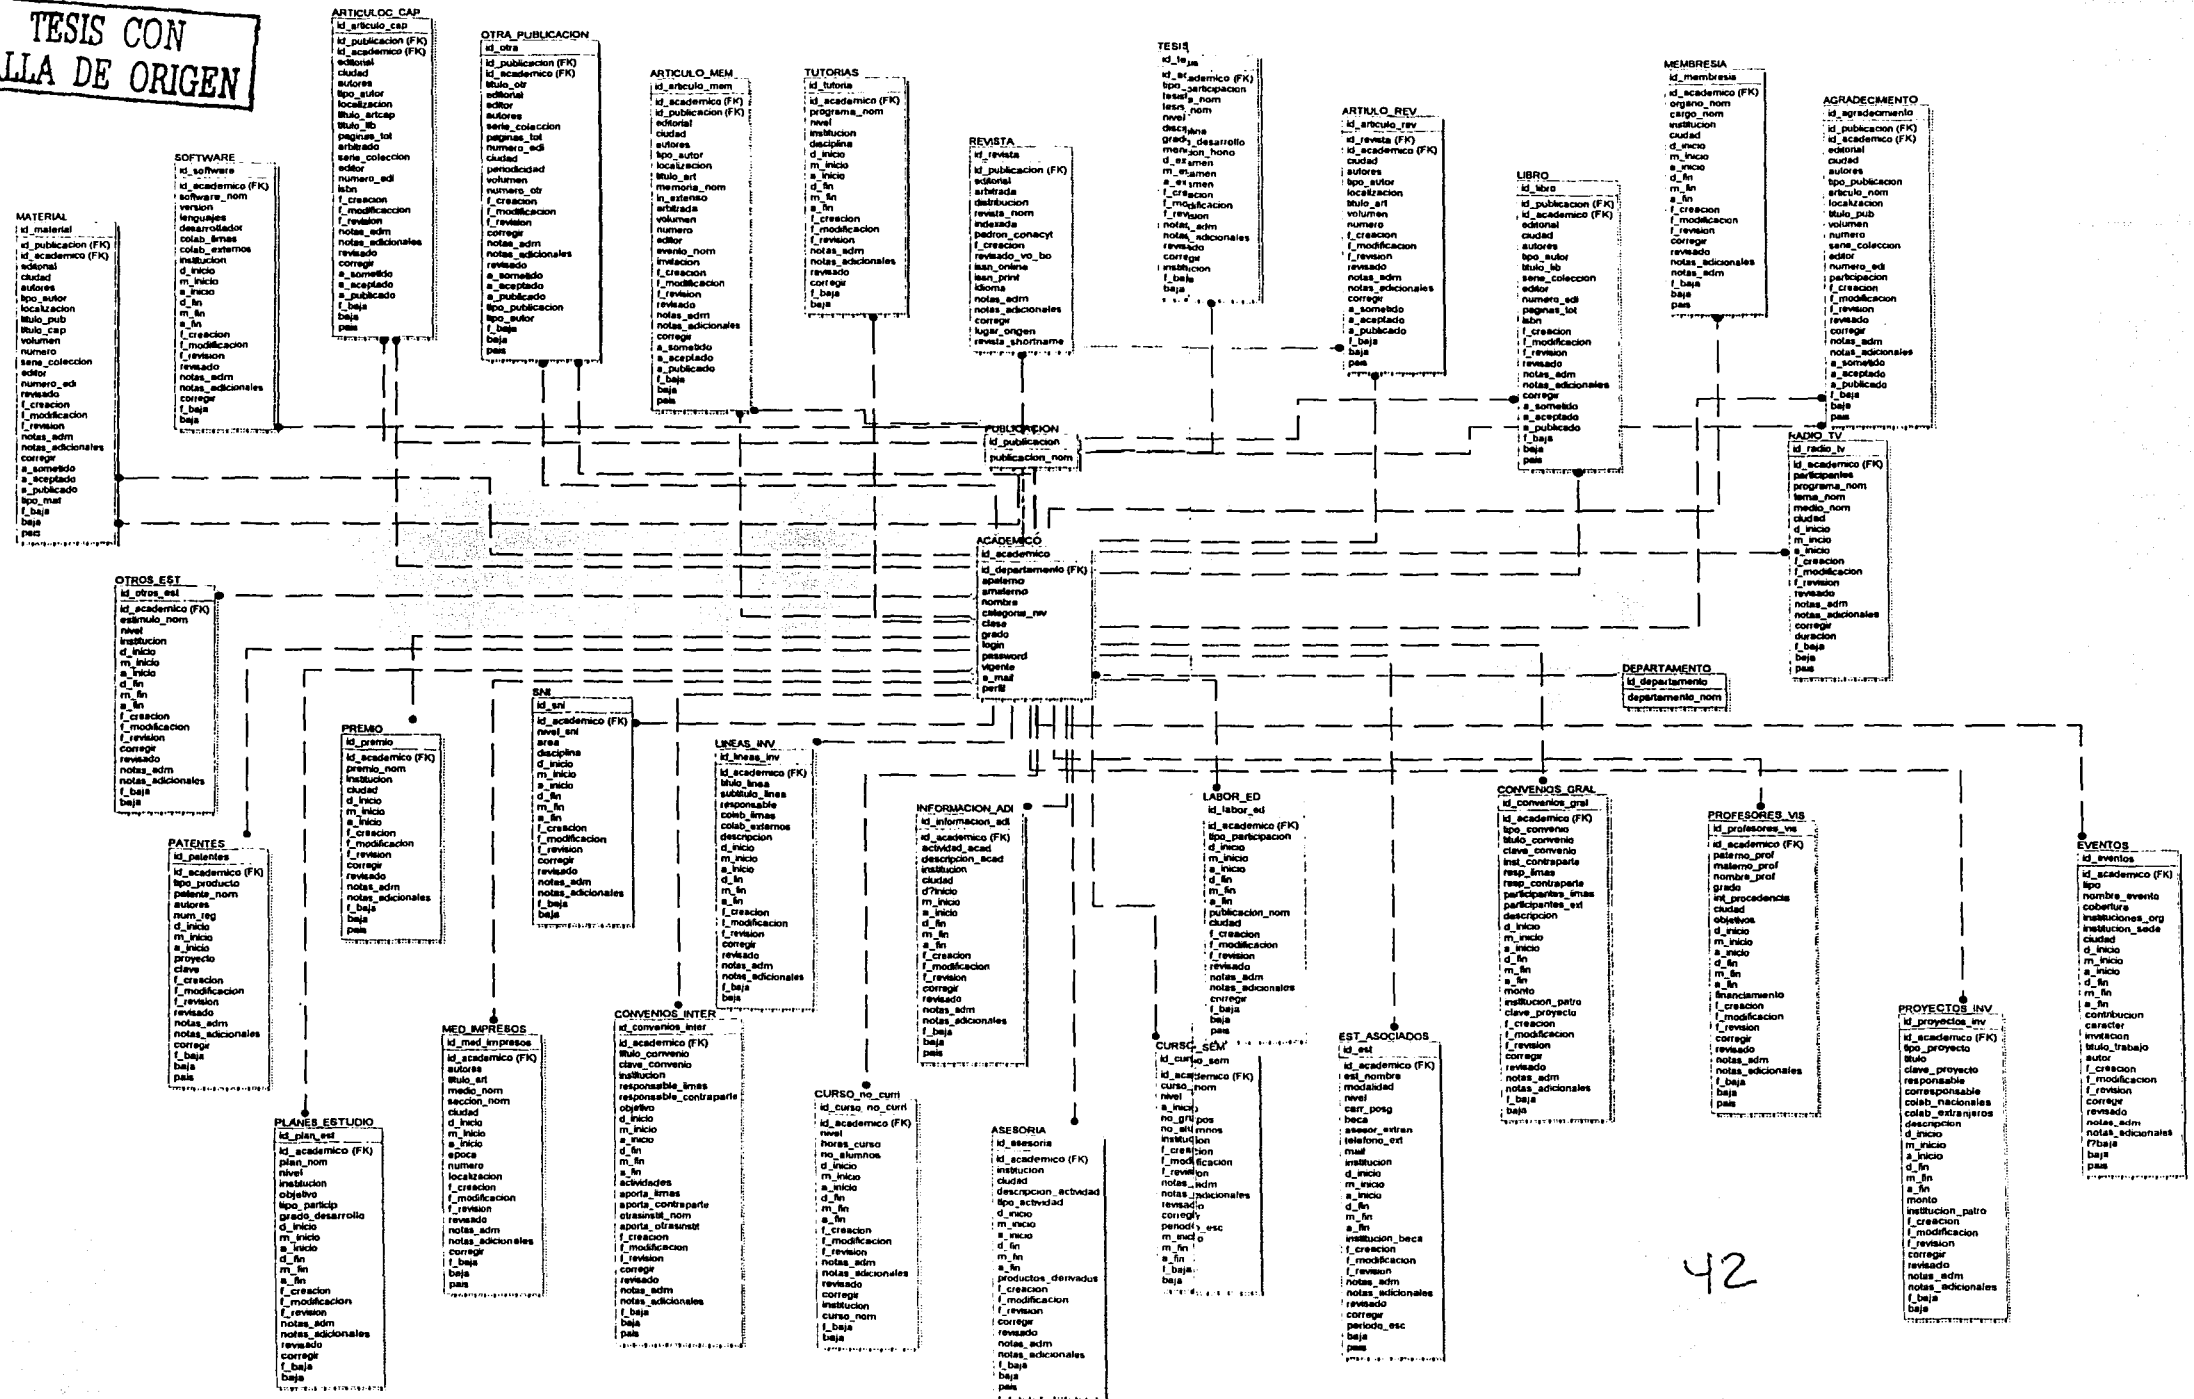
TESIS CON
LLA DE ORIGEN

ARTICULOC_CAP
id_articulo_cap
id_publicacion (FK)
id_academico (FK)
editorial
ciudad
autores
tipo_autor
localizacion
titulo_artcap
titulo_lib
paginas_tot
arbitrado
serie_coleccion
editor
numero_edi
isbn
f_creacion
f_modificacion
f_revision
notas_adm
notas_adicionales
revisado
corregir
a_sometido
a_aceptado
a_publicado
f_baja
baja
pais

OTRA_PUBLICACION
id_otra
id_publicacion (FK)
id_academico (FK)
titulo_otr
editorial
editor
autores
serie_coleccion
paginas_tot
numero_edi
ciudad
periodicidad
volumen
numero_otr
f_creacion
f_modificacion
f_revision
corregir
notas_adm
notas_adicionales
revisado
a_sometido
a_aceptado
a_publicado
tipo_publicacion
tipo_autor
f_baja
baja
pais

ARTICULO_MEM
id_articulo_mem
id_academico (FK)
id_publicacion (FK)
editorial
ciudad
autores
tipo_autor
localizacion
titulo_art
memoria_nom
in_extenso
arbitrada
volumen
numero
editor
evento_nom
invitacion
f_creacion
f_modificacion
f_revision
revisado
notas_adm
notas_adicionales
corregir
a_sometido
a_aceptado
a_publicado
f_baja
baja
pais

TUTORIAS
id_tutoria
id_academico (FK)
programa_nom
nivel
institucion
disciplina
d_inicio
m_inicio
a_inicio
d_fin
m_fin
a_fin
f_creacion
f_modificacion
f_revision
notas_adm
notas_adicionales
revisado
corregir
f_baja
baja

TESIS
id_tesis
id_academico (FK)
tipo_participacion
tesista_nom
tesis_nom
nivel
disciplina
grado_desarrollo
mencion_hono
d_examen
m_examen
a_examen
f_creacion
f_modificacion
f_revision
notas_adm
notas_adicionales
revisado
corregir
institucion
f_baja
baja

MEMBRESIA
id_membresia
id_academico (FK)
organo_nom
cargo_nom
institucion
ciudad
d_inicio
m_inicio
a_inicio
d_fin
m_fin
a_fin
f_creacion
f_modificacion
f_revision
corregir
revisado
notas_adicionales
notas_adm
f_baja
baja
pais

AGRADECIMIENTO
id_agradecimiento
id_publicacion (FK)
id_academico (FK)
editorial
ciudad
autores
tipo_publicacion
articulo_nom
localizacion
titulo_pub
volumen
numero
serie_coleccion
editor
numero_edi
participacion
f_creacion
f_modificacion
f_revision
revisado
corregir
notas_adm
notas_adicionales
a_sometido
a_aceptado
a_publicado
f_baja
baja
pais

SOFTWARE
id_software
id_academico (FK)
software_nom
version
lenguajes
desarrollador
colab_iimas
colab_externos
institucion
d_inicio
m_inicio
a_inicio
d_fin
m_fin
a_fin
f_creacion
f_modificacion
f_revision
revisado
notas_adm
notas_adicionales
corregir
f_baja
baja

REVISTA
id_revista
id_publicacion (FK)
editorial
arbitrada
distribucion
revista_nom
indexada
padron_conacyt
f_creacion
revisado_vo_bo
issn_online
issn_print
idioma
notas_adm
notas_adicionales
corregir
lugar_origen
revista_shortname

ARTIULO_REV
id_articulo_rev
id_revista (FK)
id_academico (FK)
ciudad
autores
tipo_autor
localizacion
titulo_art
volumen
numero
f_creacion
f_modificacion
f_revision
revisado
notas_adm
notas_adicionales
corregir
a_sometido
a_aceptado
a_publicado
f_baja
baja
pais

LIBRO
id_libro
id_publicacion (FK)
id_academico (FK)
editorial
ciudad
autores
tipo_autor
titulo_lib
serie_coleccion
editor
numero_edi
paginas_tot
isbn
f_creacion
f_modificacion
f_revision
revisado
notas_adm
notas_adicionales
corregir
a_sometido
a_aceptado
a_publicado
f_baja
baja
pais

MATERIAL
id_material
id_publicacion (FK)
id_academico (FK)
editorial
ciudad
autores
tipo_autor
localizacion
titulo_pub
titulo_cap
volumen
numero
serie_coleccion
editor
numero_edi
revisado
f_creacion
f_modificacion
f_revision
notas_adm
notas_adicionales
corregir
a_sometido
a_aceptado
a_publicado
tipo_mat
f_baja
baja
pais

PUBLICACION
id_publicacion
publicacion_nom

RADIO_TV
id_radio_tv
id_academico (FK)
participantes
programa_nom
tema_nom
medio_nom
ciudad
d_inicio
m_inicio
a_inicio
f_creacion
f_modificacion
f_revision
revisado
notas_adm
notas_adicionales
corregir
duracion
f_baja
baja
pais

ACADEMICO
id_academico
id_departamento (FK)
apaterno
amaterno
nombre
categoria_niv
clase
grado
login
password
vigente
e_mail
perfil

DEPARTAMENTO
id_departamento
departamento_nom

OTROS_EST
id_otros_est
id_academico (FK)
estimulo_nom
nivel
institucion
d_inicio
m_inicio
a_inicio
d_fin
m_fin
a_fin
f_creacion
f_modificacion
f_revision
corregir
revisado
notas_adm
notas_adicionales
f_baja
baja

PREMIO
id_premio
id_academico (FK)
premio_nom
institucion
ciudad
d_inicio
m_inicio
a_inicio
f_creacion
f_modificacion
f_revision
corregir
revisado
notas_adm
notas_adicionales
f_baja
baja
pais

SNI
id_sni
id_academico (FK)
nivel_sni
area
disciplina
d_inicio
m_inicio
a_inicio
d_fin
m_fin
a_fin
f_creacion
f_modificacion
f_revision
corregir
revisado
notas_adm
notas_adicionales
f_baja
baja

LINEAS_INV
id_lineas_inv
id_academico (FK)
titulo_linea
subtitulo_linea
responsable
colab_iimas
colab_externos
descripcion
d_inicio
m_inicio
a_inicio
d_fin
m_fin
a_fin
f_creacion
f_modificacion
f_revision
corregir
revisado
notas_adm
notas_adicionales
f_baja
baja

INFORMACION_ADI
id_informacion_adi
id_academico (FK)
actividad_acad
descripcion_acad
institucion
ciudad
d?inicio
m_inicio
a_inicio
d_fin
m_fin
a_fin
f_creacion
f_modificacion
f_revision
corregir
revisado
notas_adm
notas_adicionales
f_baja
baja
pais

LABOR_ED
id_labor_ed
id_academico (FK)
tipo_participacion
d_inicio
m_inicio
a_inicio
d_fin
m_fin
a_fin
publicacion_nom
ciudad
f_creacion
f_modificacion
f_revision
revisado
notas_adm
notas_adicionales
corregir
f_baja
baja
pais

CONVENIOS_GRAL
id_convenios_gral
id_academico (FK)
tipo_convenio
titulo_convenio
clave_convenio
inst_contraparte
resp_iimas
resp_contraparte
participantes_iimas
participantes_ext
descripcion
d_inicio
m_inicio
a_inicio
d_fin
m_fin
a_fin
monto
institucion_patro
clave_proyecto
f_creacion
f_modificacion
f_revision
corregir
revisado
notas_adm
notas_adicionales
f_baja
baja

PROFESORES_VIS
id_profesores_vis
id_academico (FK)
paterno_prof
materno_prof
nombre_prof
grado
int_procedencia
ciudad
objetivos
d_inicio
m_inicio
a_inicio
d_fin
m_fin
a_fin
financiamiento
f_creacion
f_modificacion
f_revision
corregir
revisado
notas_adm
notas_adicionales
f_baja
baja
pais

EVENTOS
id_eventos
id_academico (FK)
tipo
nombre_evento
cobertura
instituciones_org
institucion_sede
ciudad
d_inicio
m_inicio
a_inicio
d_fin
m_fin
a_fin
contribucion
caracter
invitacion
titulo_trabajo
autor
f_creacion
f_modificacion
f_revision
corregir
revisado
notas_adm
notas_adicionales
f?baja
baja
pais

PATENTES
id_patentes
id_academico (FK)
tipo_producto
patente_nom
autores
num_reg
d_inicio
m_inicio
a_inicio
proyecto
clave
f_creacion
f_modificacion
f_revision
revisado
notas_adm
notas_adicionales
corregir
f_baja
baja
pais

MED_IMPRESOS
id_med_impresos
id_academico (FK)
autores
titulo_art
medio_nom
seccion_nom
ciudad
d_inicio
m_inicio
a_inicio
epoca
numero
localizacion
f_creacion
f_modificacion
f_revision
revisado
notas_adm
notas_adicionales
corregir
f_baja
baja
pais

CONVENIOS_INTER
id_convenios_inter
id_academico (FK)
titulo_convenio
clave_convenio
institucion
responsable_iimas
responsable_contraparte
objetivo
d_inicio
m_inicio
a_inicio
d_fin
m_fin
a_fin
actividades
aporta_iimas
aporta_contraparte
otrasinstit_nom
aporta_otrasinstit
f_creacion
f_modificacion
f_revision
corregir
revisado
notas_adm
notas_adicionales
f_baja
baja
pais

CURSO_no_curri
id_curso_no_curri
id_academico (FK)
nivel
horas_curso
no_alumnos
d_inicio
m_inicio
a_inicio
d_fin
m_fin
a_fin
f_creacion
f_modificacion
f_revision
notas_adm
notas_adicionales
revisado
corregir
institucion
curso_nom
f_baja
baja

ASESORIA
id_asesoria
id_academico (FK)
institucion
ciudad
descripcion_actividad
tipo_actividad
d_inicio
m_inicio
a_inicio
d_fin
m_fin
a_fin
productos_derivados
f_creacion
f_modificacion
f_revision
corregir
revisado
notas_adm
notas_adicionales
f_baja
baja
pais

CURSO_SEM
id_curso_sem
id_academico (FK)
curso_nom
nivel
a_inicio
no_grupos
no_alumnos
institucion
f_creacion
f_modificacion
f_revision
notas_adm
notas_adicionales
revisado
corregir
periodo_esc
m_inicio
m_fin
a_fin
f_baja
baja

EST_ASOCIADOS
id_est
id_academico (FK)
est_nombre
modalidad
nivel
carr_posg
beca
asesor_extran
telefono_ext
mail
institucion
d_inicio
m_inicio
a_inicio
d_fin
m_fin
a_fin
institucion_beca
f_creacion
f_modificacion
f_revision
notas_adm
notas_adicionales
revisado
corregir
periodo_esc
baja
pais

PLANES_ESTUDIO
id_plan_est
id_academico (FK)
plan_nom
nivel
institucion
objetivo
tipo_particip
grado_desarrollo
d_inicio
m_inicio
a_inicio
d_fin
m_fin
a_fin
f_creacion
f_modificacion
f_revision
notas_adm
notas_adicionales
revisado
corregir
f_baja
baja

PROYECTOS_INV
id_proyectos_inv
id_academico (FK)
tipo_proyecto
titulo
clave_proyecto
responsable
corresponsable
colab_nacionales
colab_extranjeros
descripcion
d_inicio
m_inicio
a_inicio
d_fin
m_fin
a_fin
monto
institucion_patro
f_creacion
f_modificacion
f_revision
corregir
revisado
notas_adm
notas_adicionales
f_baja
baja

42